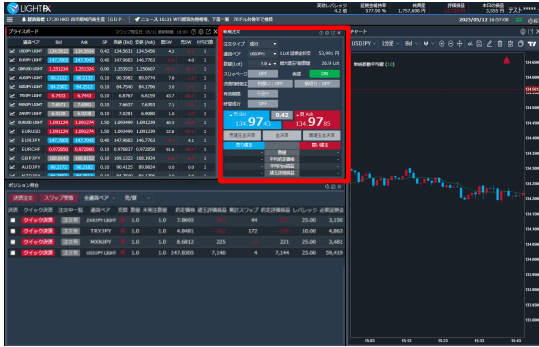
LIGHT FX

重要お知らせ 17:30 HKD 四半期GDP速報(Q/Q・Y/Y)　ニュース 16:31 WTI原油先物概況、下落一服 ブレント先物が上昇

実効レバレッジ 4.2倍　証拠金維持率 577.00%　純資産 1,757,690円　評価損益　本日の損益 3,555円　2023/05/12 16:57:08

プライスボード

| 通貨ペア | Bid | Ask | SP | 高値 | 安値 | 前日比 | スワップ |
|---|---|---|---|---|---|---|---|
| USDJPY LIGHT | 134.963 | 134.965 | 0.2 | 134.9631 | 134.5452 | 4.0 | 1 |
| EURJPY LIGHT | 147.780 | 147.784 | 0.4 | 147.9083 | 146.7763 | 8.5 | 4.0 |
| GBPJPY LIGHT | 169.107 | 169.117 | 1.0 | 1.29205 | 1.290667 | 9.7 | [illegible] |
| AUDJPY LIGHT | 90.212 | 90.232 | 0.10 | 90.3982 | 89.9774 | 7.8 | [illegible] |
| NZDJPY LIGHT | 84.250 | 84.252 | 0.10 | 84.7540 | 84.1799 | 3.8 | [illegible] |
| TRYJPY | 6.843 | 6.849 | 0.10 | 6.8767 | 6.6159 | -6.2 | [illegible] |
| ZARJPY | 7.003 | 7.006 | 0.10 | 7.0627 | 7.6393 | 7.1 | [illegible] |
| MXNJPY | 7.8211 | 7.8218 | 0.10 | 7.8281 | 6.9088 | 1.0 | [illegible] |
| EURUSD LIGHT | 1.091124 | 1.091134 | 1.00 | 1.093499 | 1.091209 | 2.48 | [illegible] |
| EURUSD | 1.091124 | 1.091274 | 1.50 | 1.093499 | 1.091209 | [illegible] | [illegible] |
| EURJPY | 147.703 | 147.806 | 0.40 | 147.9083 | 146.7763 | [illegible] | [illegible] |
| EURCHF | 0.97059 | 0.97060 | 0.10 | 0.978037 | 0.973358 | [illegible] | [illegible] |
| GBPJPY | 169.034 | 169.113 | 0.10 | 169.1322 | 168.3924 | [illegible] | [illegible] |
| AUDJPY | 90.214 | 90.223 | 0.10 | 90.4125 | 89.8689 | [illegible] | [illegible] |

新規注文

注文タイプ 成行
通貨ペア USDJPY　1Lot当証拠金 53,991円
取引数量(Lot) 1.0
スリッページ OFF　自動 ON
売 Bid 134 97 3　0.2　買 Ask 134 97 5
売建玉全決済　全決済　買建玉全決済
売り建玉　買い建玉
平均約定価格
建玉評価損益

チャート
USDJPY 1分足

ポジション照会
決済注文　スワップ振替　全建玉ペア　売/買

| 決済 | クイック決済 | 注文ペア | 通貨ペア | 売買 | 数量 | 未決注数量 | 約定価格 | 建玉評価損益 | 累計スワップ | 評価損益合計 | レバレッジ | 必要証拠金 |
|---|---|---|---|---|---|---|---|---|---|---|---|---|
| | クイック決済 | 注文 | ZARJPY LIGHT | 売 | 1.0 | 1.0 | 7.8605 | 44 | 100 | 144 | | 7,895 |
| | クイック決済 | 注文 | TRYJPY | 売 | 1.0 | 1.0 | 4.8481 | -172 | 40 | -132 | 10.00 | 4,863 |
| | クイック決済 | 注文 | MXNJPY | 売 | 1.0 | 1.0 | 8.6812 | 225 | 4 | 221 | 25.00 | 3,481 |
| | クイック決済 | 注文 | USDJPY LIGHT | 売 | 1.0 | 1.0 | 147.8305 | 7,140 | 4 | 7,144 | 25.00 | 59,419 |